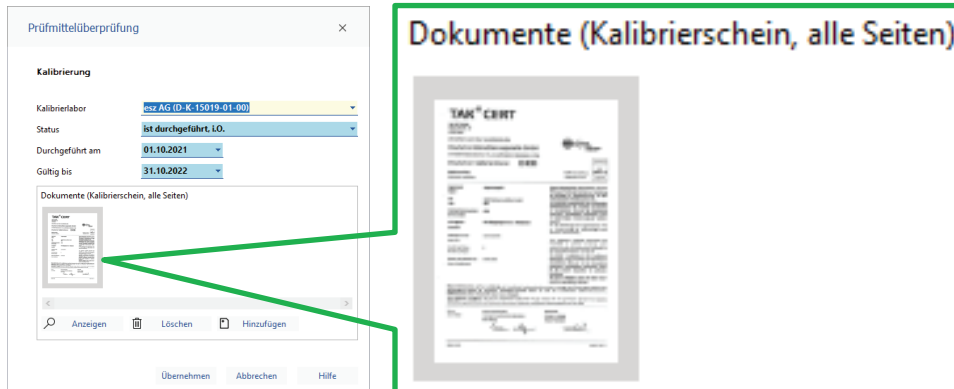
Prüfmittelüberprüfung ×

Kalibrierung

Kalibrierlabor esz AG (D-K-15019-01-00)
Status ist durchgeführt, i.O.
Durchgeführt am 01.10.2021
Gültig bis 31.10.2022

Dokumente (Kalibrierschein, alle Seiten)

Anzeigen Löschen Hinzufügen

Übernehmen Abbrechen Hilfe

Dokumente (Kalibrierschein, alle Seiten)

TAK CERT